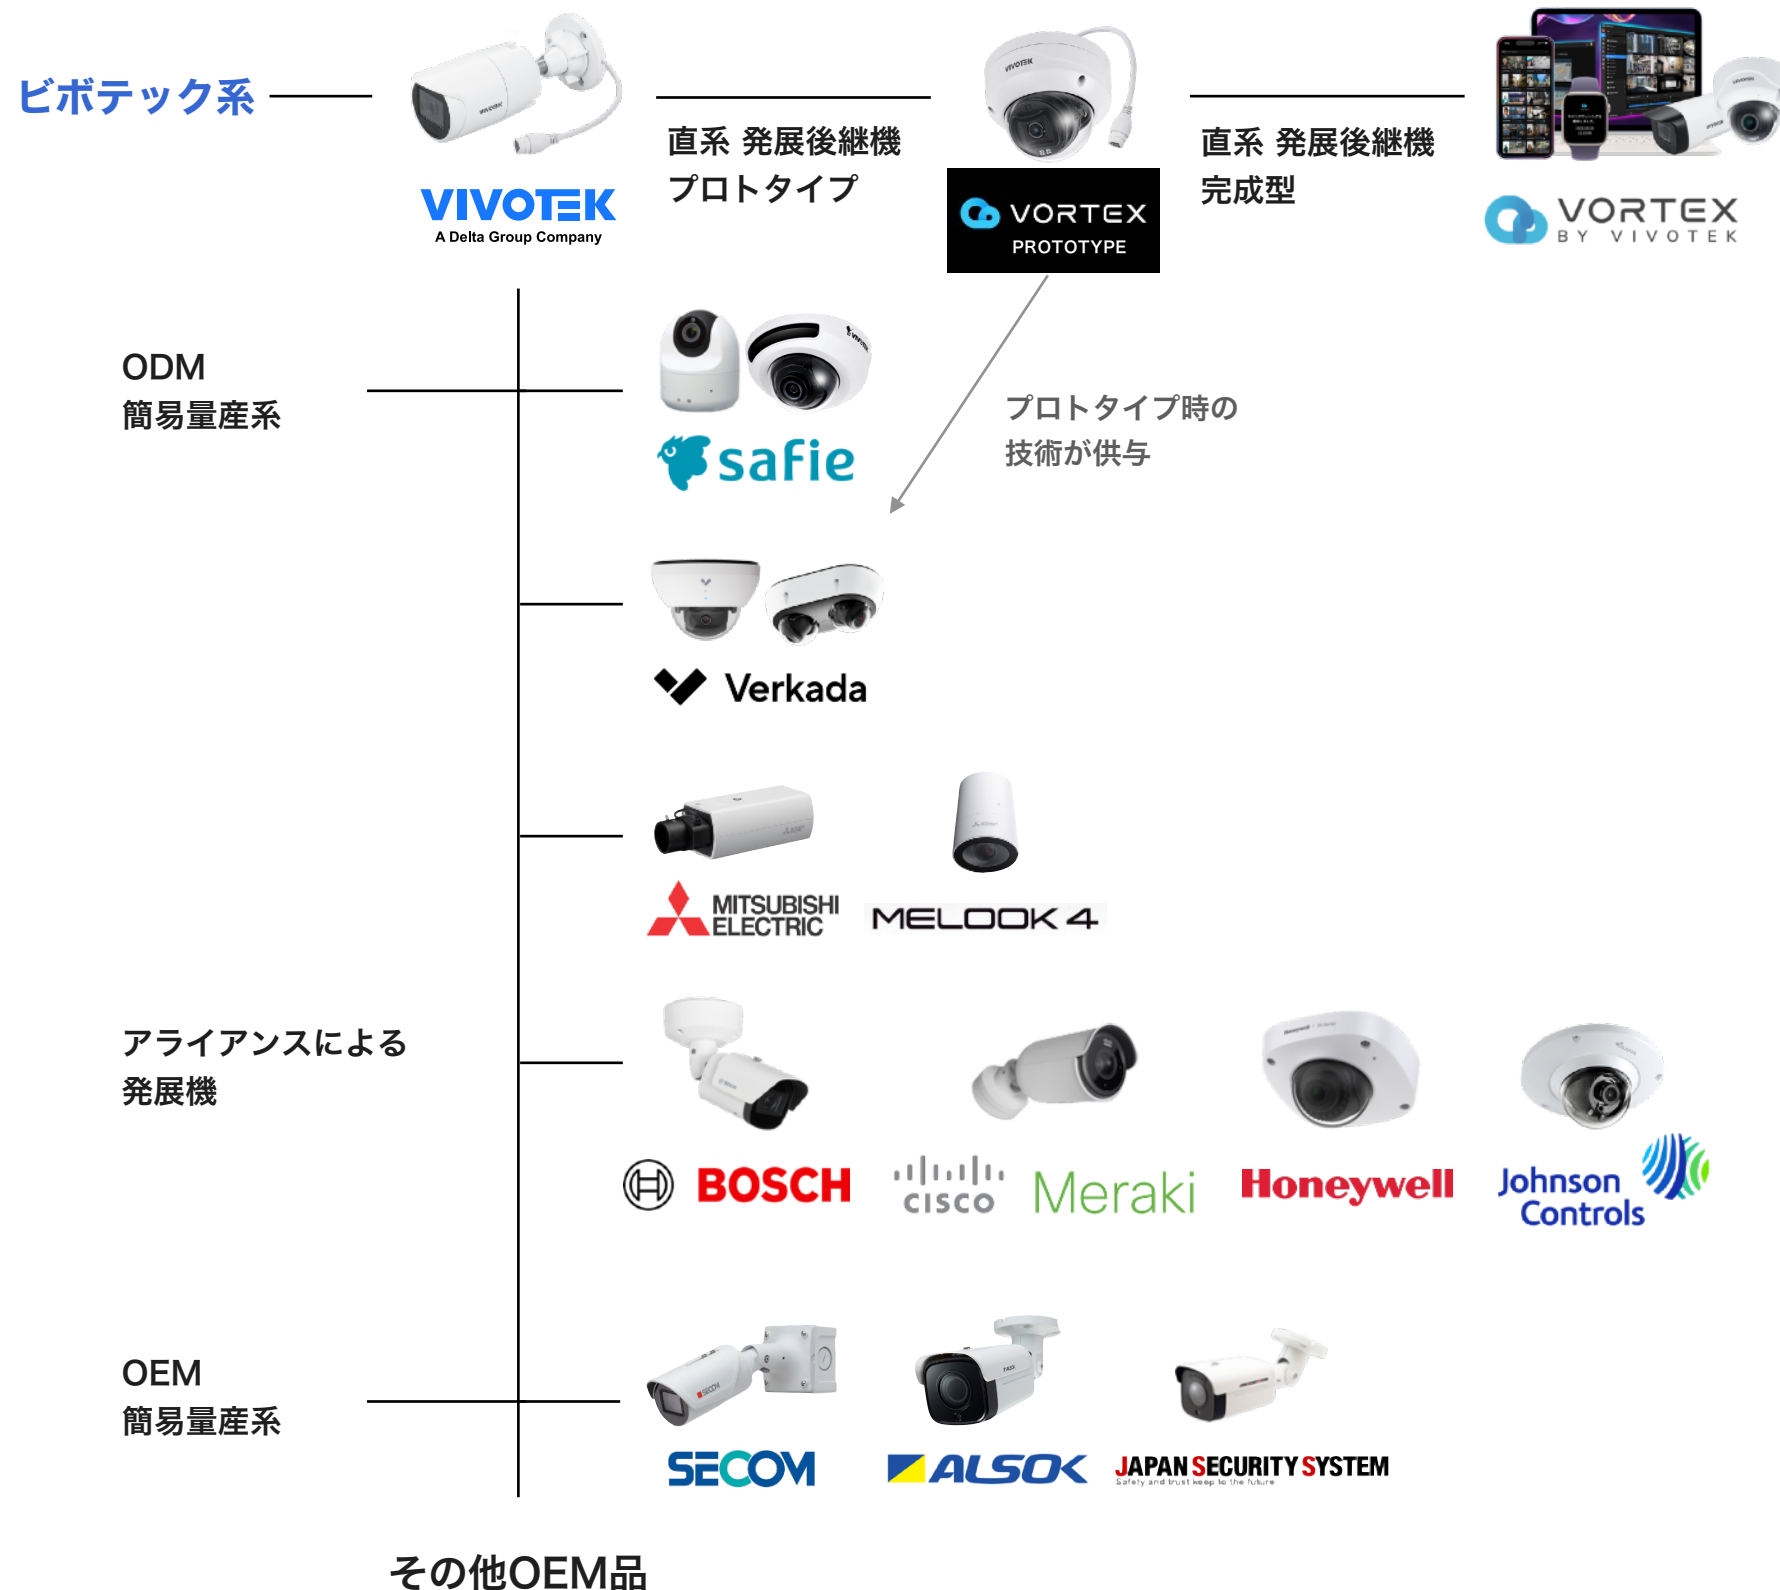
ビボテック系

VIVOTEK
A Delta Group Company

直系 発展後継機
プロトタイプ

VORTEX
PROTOTYPE

直系 発展後継機
完成型

VORTEX
BY VIVOTEK

ODM
簡易量産系

safie

プロトタイプ時の
技術が供与

Verkada

MITSUBISHI ELECTRIC

MELOOK 4

アライアンスによる
発展機

BOSCH

cisco Meraki

Honeywell

Johnson Controls

OEM
簡易量産系

SECOM

ALSOK

JAPAN SECURITY SYSTEM
Safety and trust keep to the future

その他OEM品